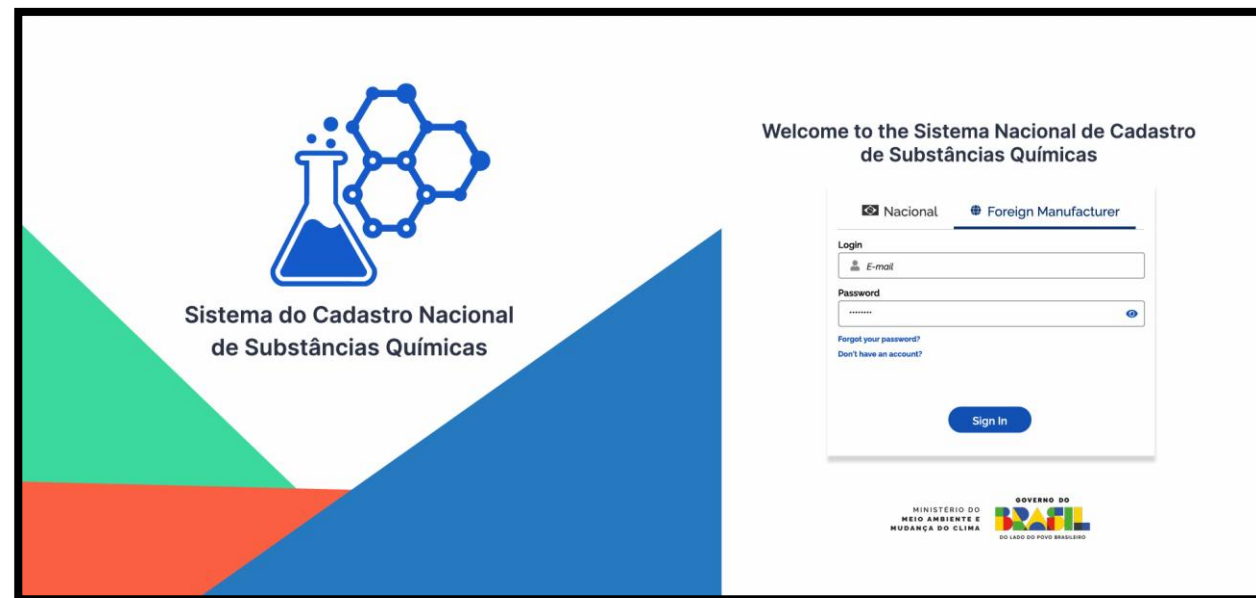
Sistema do Cadastro Nacional de Substâncias Químicas

Welcome to the Sistema Nacional de Cadastro de Substâncias Químicas

Nacional

Foreign Manufacturer

Login

E-mail

Password

........

Forgot your password?

Don't have an account?

Sign In

MINISTÉRIO DO MEIO AMBIENTE E MUDANÇA DO CLIMA

GOVERNO DO BRASIL

DO LADO DO POVO BRASILEIRO